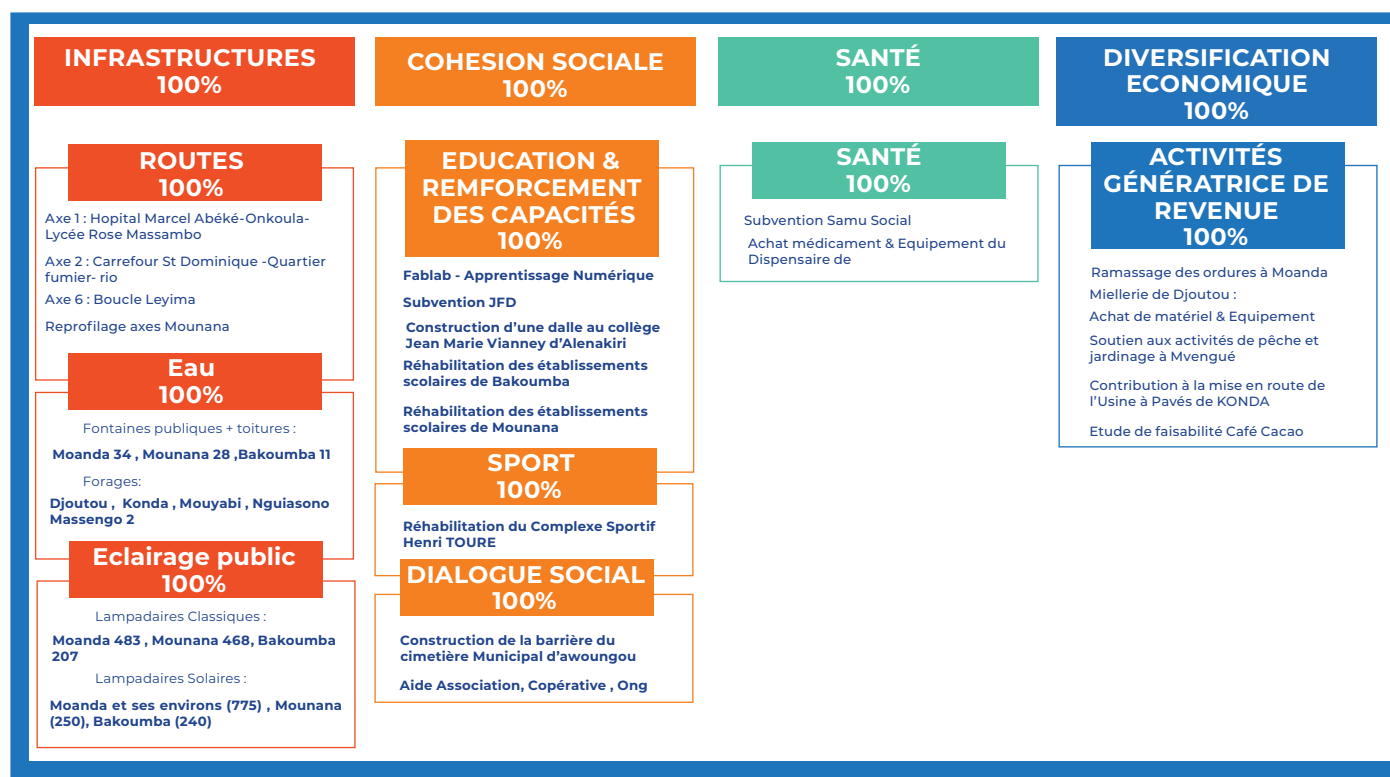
INFRASTRUCTURES
100%

ROUTES
100%

Axe 1 : Hopital Marcel Abéké-Onkoula-Lycée Rose Massambo

Axe 2 : Carrefour St Dominique -Quartier fumier- rio

Axe 6 : Boucle Leyima

Reprofilage axes Mounana

Eau
100%

Fontaines publiques + toitures :

Moanda 34 , Mounana 28 ,Bakoumba 11

Forages:

Djoutou , Konda , Mouyabi , Nguiasono Massengo 2

Eclairage public
100%

Lampadaires Classiques :

Moanda 483 , Mounana 468, Bakoumba 207

Lampadaires Solaires :

Moanda et ses environs (775) , Mounana (250), Bakoumba (240)

COHESION SOCIALE
100%

EDUCATION & REMFORCEMENT DES CAPACITÉS
100%

Fablab - Apprentissage Numérique

Subvention JFD

Construction d'une dalle au collège Jean Marie Vianney d'Alenakiri

Réhabilitation des établissements scolaires de Bakoumba

Réhabilitation des établissements scolaires de Mounana

SPORT
100%

Réhabilitation du Complexe Sportif Henri TOURE

DIALOGUE SOCIAL
100%

Construction de la barrière du cimetière Municipal d'awoungou

Aide Association, Copérative , Ong

SANTÉ
100%

SANTÉ
100%

Subvention Samu Social

Achat médicament & Equipement du Dispensaire de

DIVERSIFICATION ECONOMIQUE
100%

ACTIVITÉS GÉNÉRATRICE DE REVENUE
100%

Ramassage des ordures à Moanda

Miellerie de Djoutou :

Achat de matériel & Equipement

Soutien aux activités de pêche et jardinage à Mvengué

Contribution à la mise en route de l'Usine à Pavés de KONDA

Etude de faisabilité Café Cacao